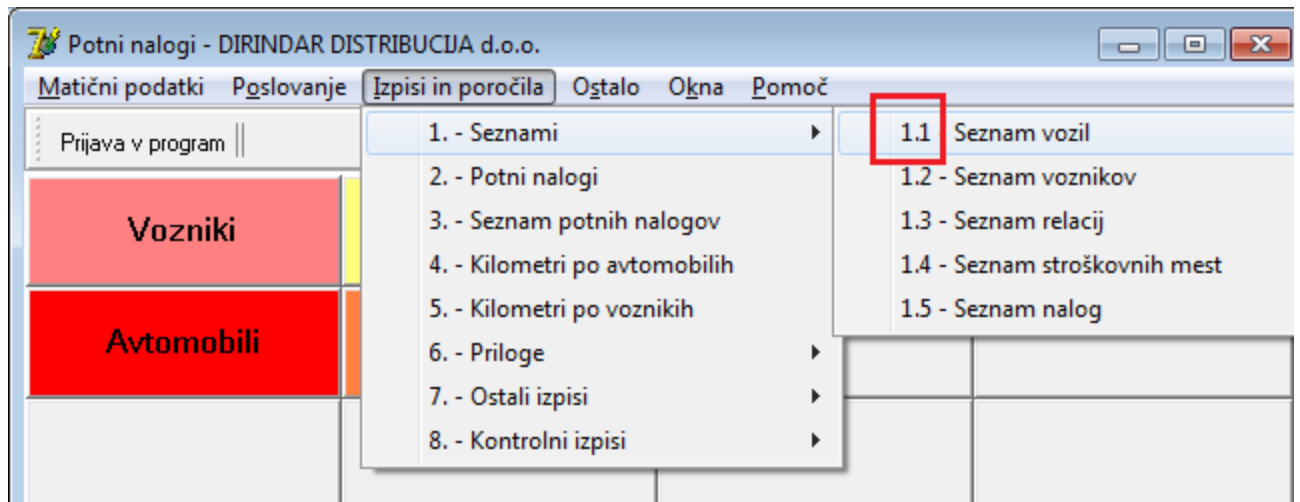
Potni nalogi - DIRINDAR DISTRIBUCIJA d.o.o.

Matični podatki Poslovanje Izpisi in poročila Ostalo Okna Pomoč

Prijava v program

Vozniki

Avtomobili

1. - Seznami
2. - Potni nalogi
3. - Seznam potnih nalogov
4. - Kilometri po avtomobilih
5. - Kilometri po voznikih
6. - Priloge
7. - Ostali izpisi
8. - Kontrolni izpisi

1.1 Seznam vozil
1.2 - Seznam voznikov
1.3 - Seznam relacij
1.4 - Seznam stroškovnih mest
1.5 - Seznam nalog